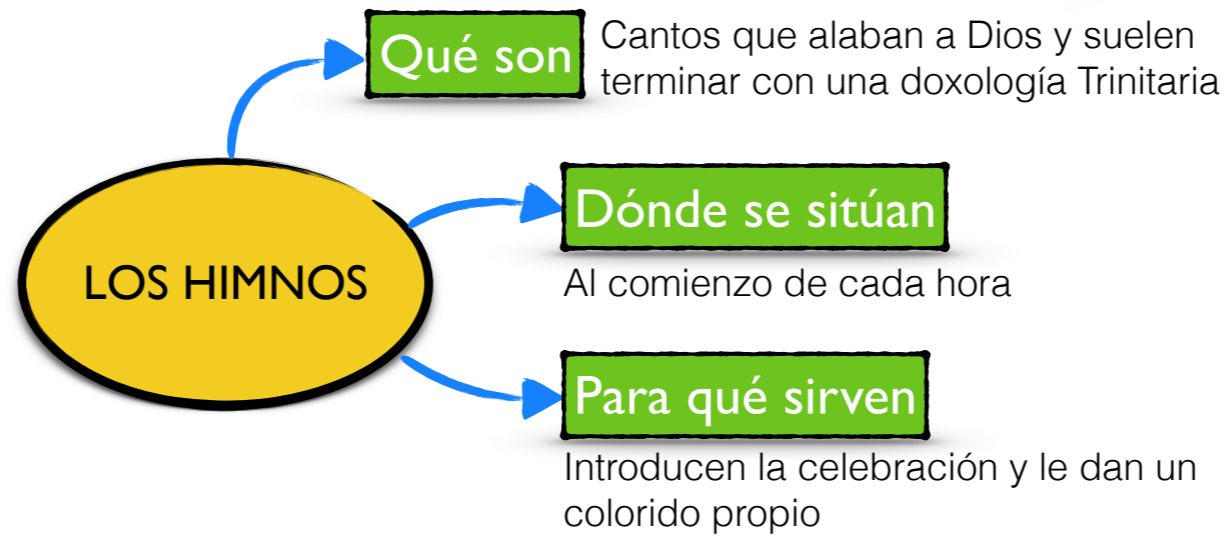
Qué son

Cantos que alaban a Dios y suelen terminar con una doxología Trinitaria

LOS HIMNOS

Dónde se sitúan

Al comienzo de cada hora

Para qué sirven

Introducen la celebración y le dan un colorido propio